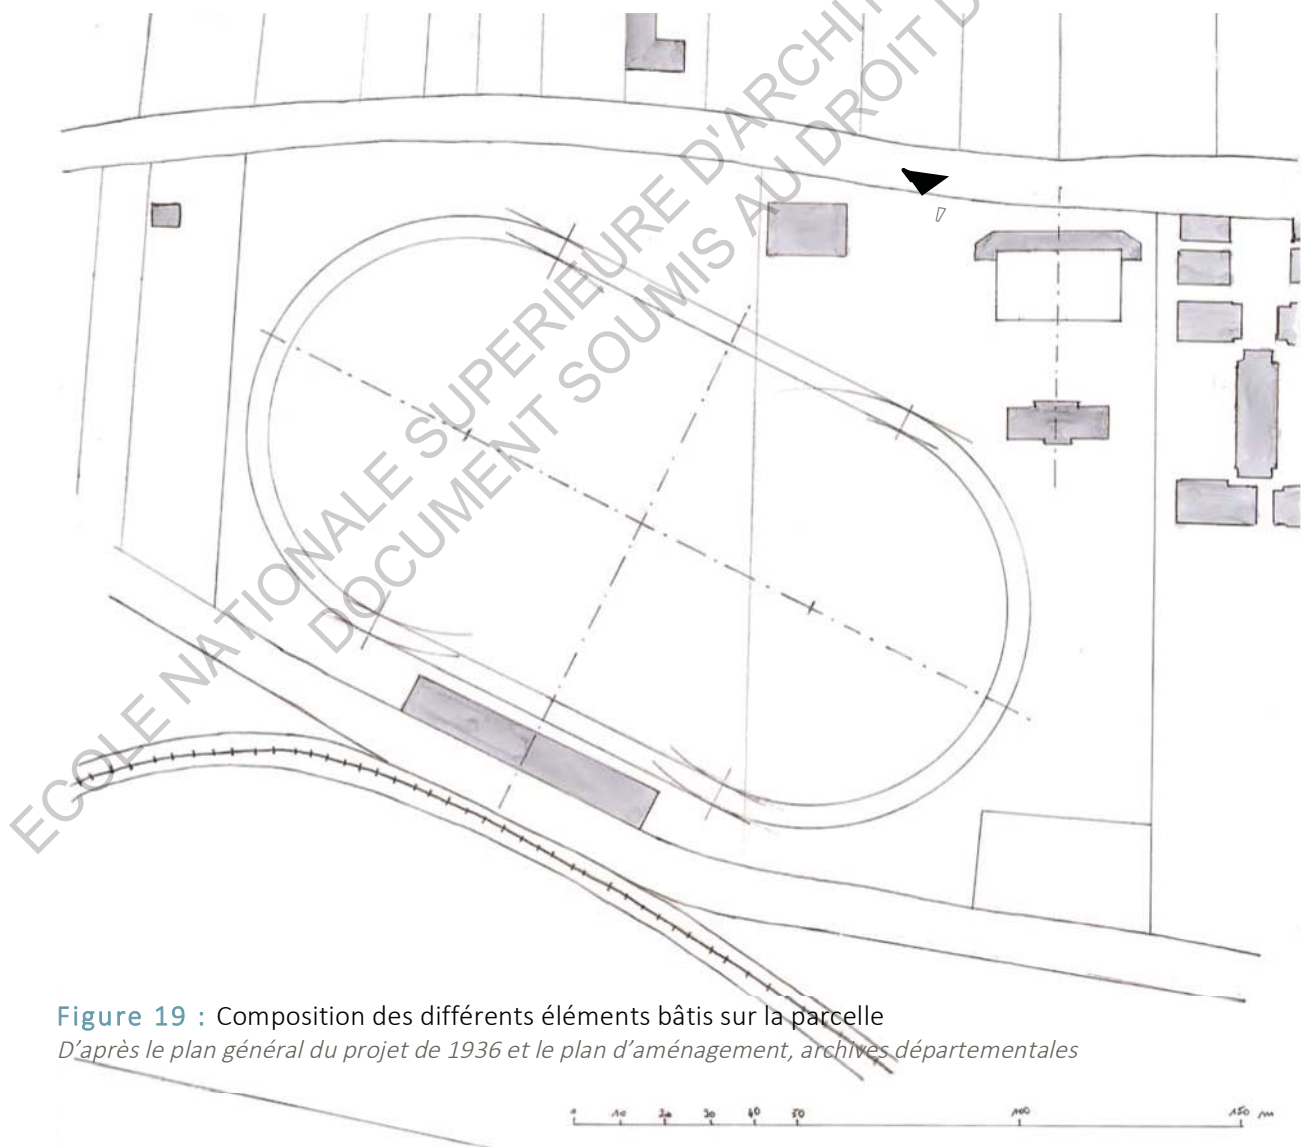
ECOLE NATIONALE SUPERIEURE D'ARCHITECTURE
DOCUMENT SOUMIS AU DROIT D

Figure 19 : Composition des différents éléments bâtis sur la parcelle
*D'après le plan général du projet de 1936 et le plan d'aménagement, archives départementales*

0 10 20 30 40 50 100 150 m